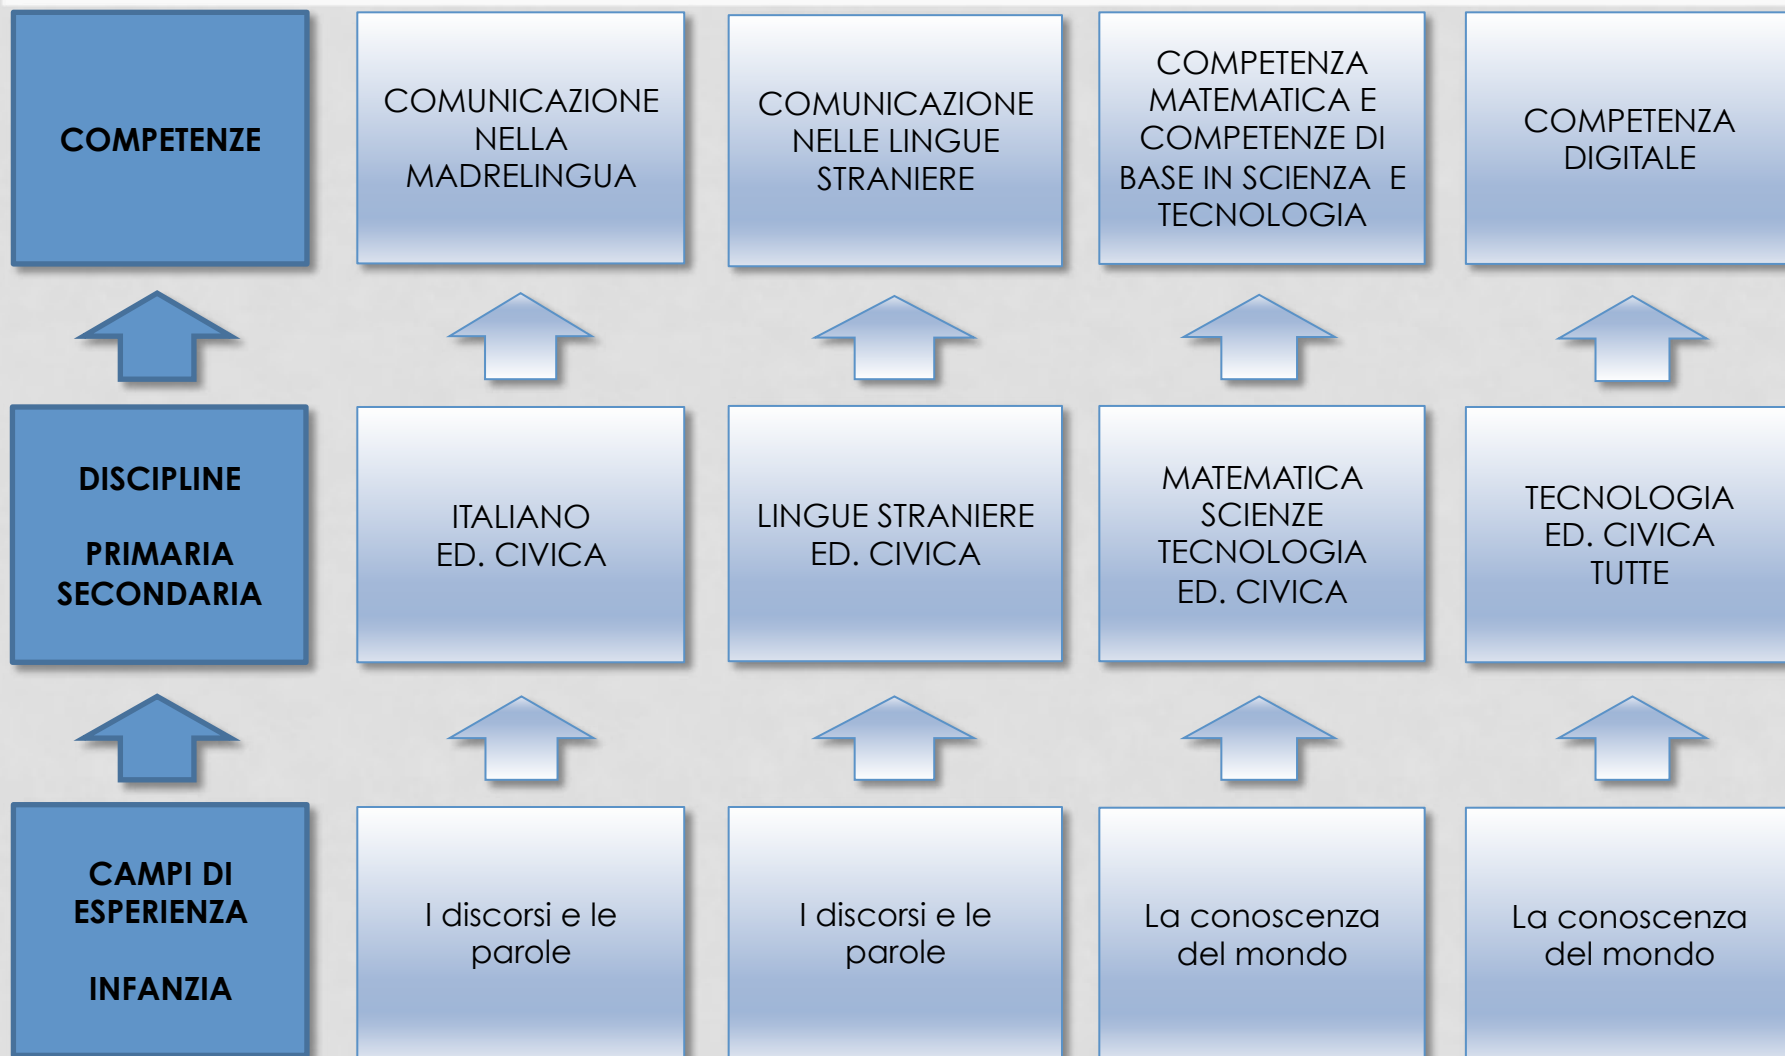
| COMPETENZE | COMUNICAZIONE NELLA MADRELINGUA | COMUNICAZIONE NELLE LINGUE STRANIERE | COMPETENZA MATEMATICA E COMPETENZE DI BASE IN SCIENZA E TECNOLOGIA | COMPETENZA DIGITALE |
|---|---|---|---|---|
| DISCIPLINE<br><br>PRIMARIA<br>SECONDARIA | ITALIANO<br>ED. CIVICA | LINGUE STRANIERE<br>ED. CIVICA | MATEMATICA<br>SCIENZE<br>TECNOLOGIA<br>ED. CIVICA | TECNOLOGIA<br>ED. CIVICA<br>TUTTE |
| CAMPI DI ESPERIENZA<br><br>INFANZIA | I discorsi e le parole | I discorsi e le parole | La conoscenza del mondo | La conoscenza del mondo |